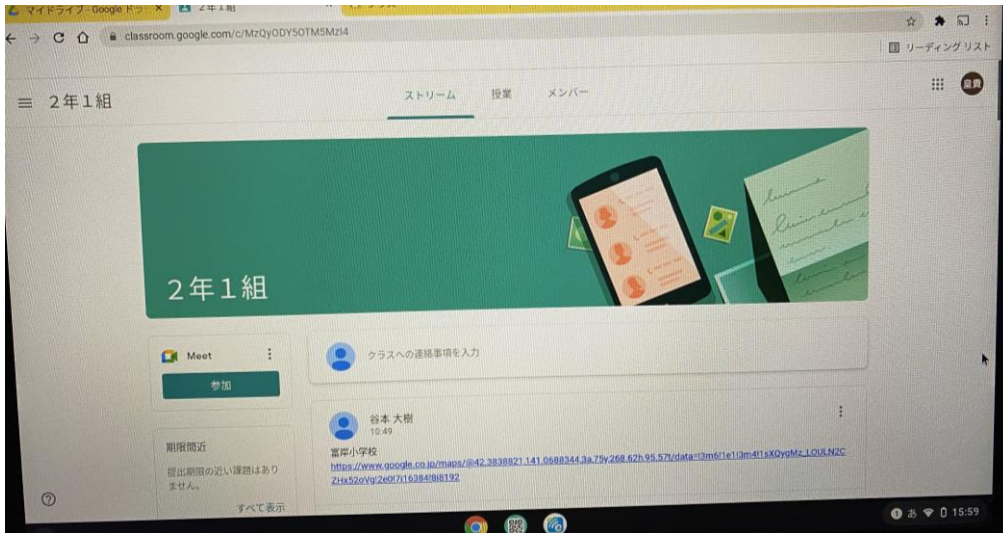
マイドライブ - Google ドラ ×
2年1組
classroom.google.com/c/MzQyODY5OTM5MzI4
リーディングリスト
2年1組
ストリーム
授業
メンバー
2年1組
Meet
参加
クラスへの連絡事項を入力
谷本 大樹
10:49
富岸小学校
https://www.google.co.jp/maps/@42.3838821,141.0688344,3a,75y,268.62h,95.57t/data=!3m6!1e1!3m4!1sXQygMz_LOULN2CZHx52oVg!2e0!7i16384!8i8192
期限間近
提出期限の近い課題はありません。
すべて表示
あ
15:59